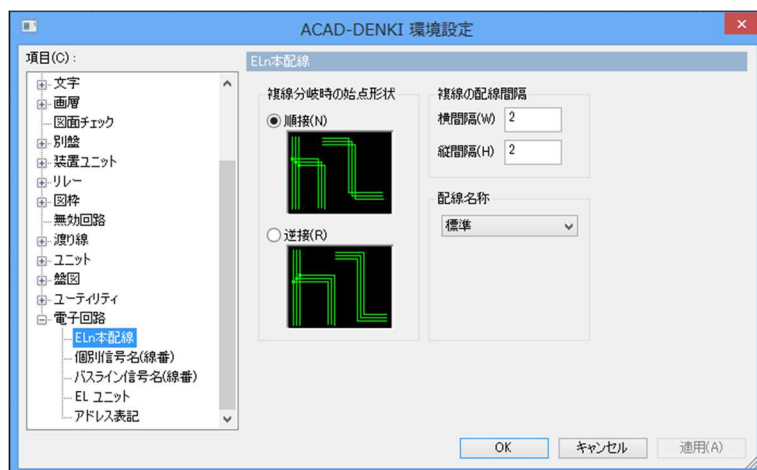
ACAD-DENKI 環境設定

項目(C):

文字
画層
図面チェック
別盤
装置ユニット
リレー
図枠
無効回路
渡り線
ユニット
盤図
ユーティリティ
電子回路
ELn本配線
個別信号名(線番)
バスライン信号名(線番)
EL ユニット
アドレス表記

ELn本配線

複線分岐時の始点形状

順接(N)

逆接(R)

複線の配線間隔

横間隔(W) 2

縦間隔(H) 2

配線名称

標準

OK

キャンセル

適用(A)